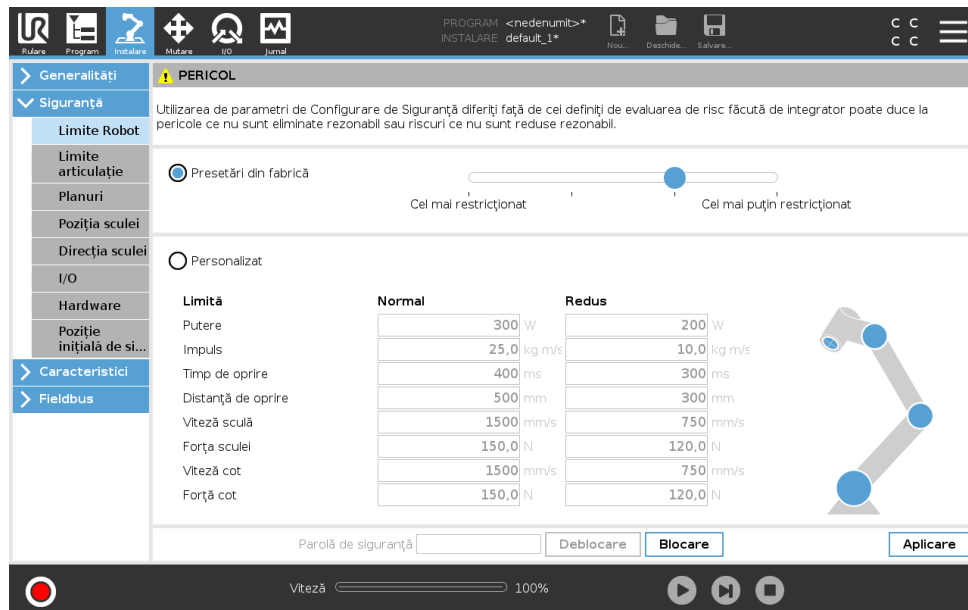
Rulare Program Instalare Mutare I/O Jurnal

PROGRAM <nedenumit>*
INSTALARE default_1*

Nou... Deschide... Salvare...

C C
C C

Generalităţi
Siguranţă
Limite Robot
Limite articulaţie
Planuri
Poziţia sculei
Direcţia sculei
I/O
Hardware
Poziţie iniţială de si...
Caracteristici
Fieldbus

PERICOL

Utilizarea de parametri de Configurare de Siguranţă diferiţi faţă de cei definiţi de evaluarea de risc făcută de integrator poate duce la pericole ce nu sunt eliminate rezonabil sau riscuri ce nu sunt reduse rezonabil.

Presetări din fabrică

Cel mai restricţionat

Cel mai puţin restricţionat

Personalizat

| Limită | Normal | Redus |
|---|---|---|
| Putere | 300 W | 200 W |
| Impuls | 25,0 kg m/s | 10,0 kg m/s |
| Timp de oprire | 400 ms | 300 ms |
| Distanţă de oprire | 500 mm | 300 mm |
| Viteză sculă | 1500 mm/s | 750 mm/s |
| Forţa sculei | 150,0 N | 120,0 N |
| Viteză cot | 1500 mm/s | 750 mm/s |
| Forţă cot | 150,0 N | 120,0 N |

Parolă de siguranţă

Deblocare

Blocare

Aplicare

Viteză

100%